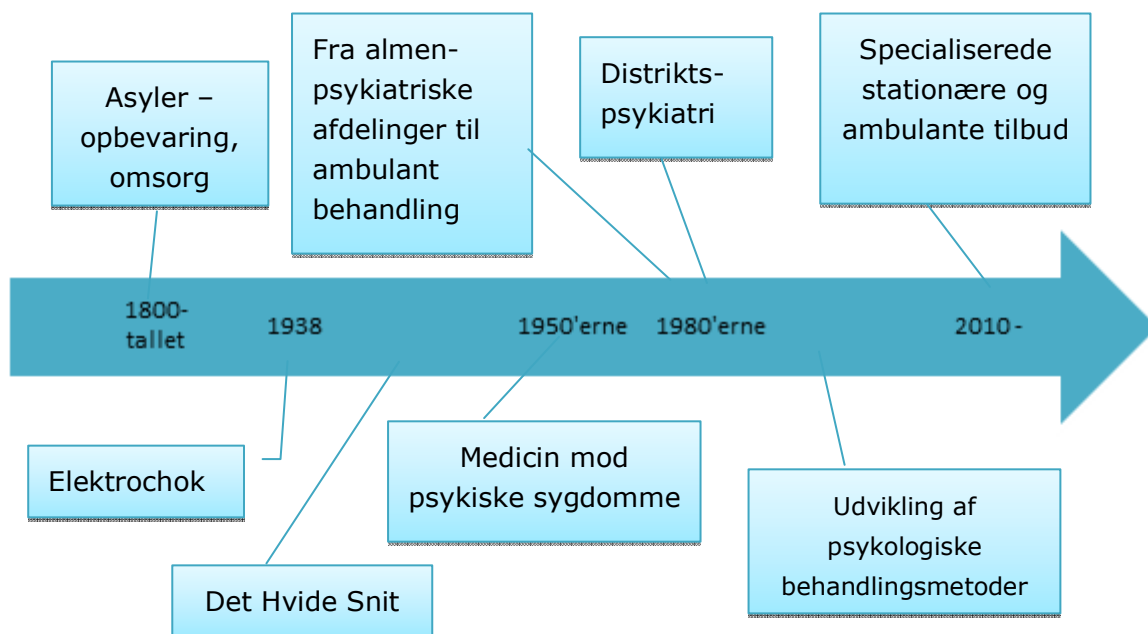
Asyler – opbevaring, omsorg

Fra almenpsykiatriske afdelinger til ambulant behandling

Distrikts-psykiatri

Specialiserede stationære og ambulante tilbud

1800-tallet

1938

1950'erne

1980'erne

2010 -

Elektrochok

Medicin mod psykiske sygdomme

Udvikling af psykologiske behandlingsmetoder

Det Hvide Snit